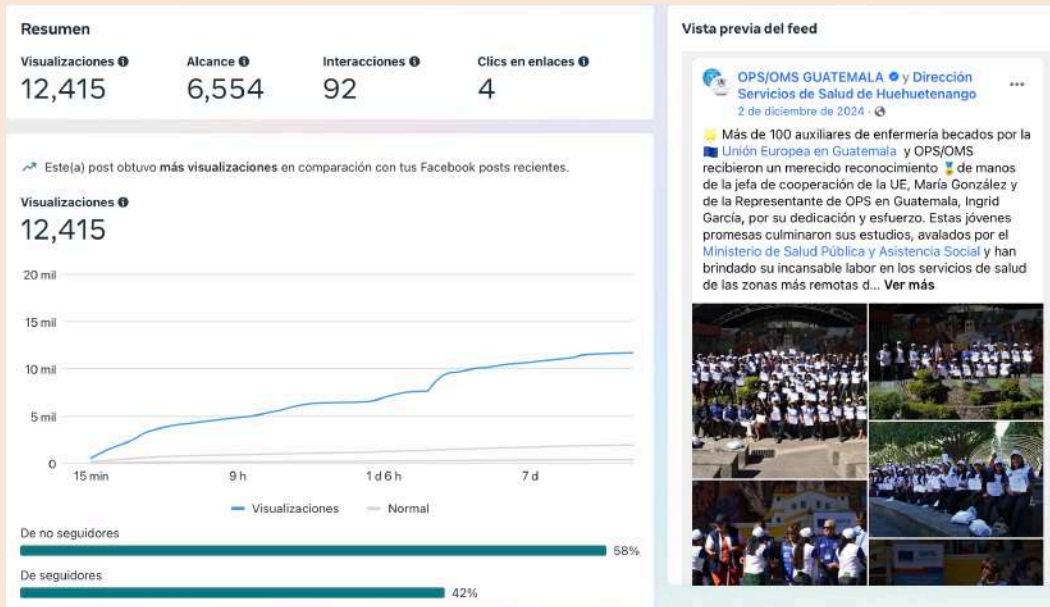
Resumen

| Visualizaciones | Alcance | Interacciones | Clics en enlaces |
|---|---|---|---|
| 12,415 | 6,554 | 92 | 4 |

Este(a) post obtuvo **más visualizaciones** en comparación con tus Facebook posts recientes.

Visualizaciones
12,415

20 mil
15 mil
10 mil
5 mil
0
15 min
9 h
1 d 6 h
7 d

Visualizaciones
Normal

De no seguidores
58%
De seguidores
42%

Vista previa del feed

OPS/OMS GUATEMALA y Dirección Servicios de Salud de Huehuetenango
2 de diciembre de 2024 ·

Más de 100 auxiliares de enfermería becados por la Unión Europea en Guatemala y OPS/OMS recibieron un merecido reconocimiento de manos de la jefa de cooperación de la UE, María González y de la Representante de OPS en Guatemala, Ingrid García, por su dedicación y esfuerzo. Estas jóvenes promesas culminaron sus estudios, avalados por el Ministerio de Salud Pública y Asistencia Social y han brindado su incansable labor en los servicios de salud de las zonas más remotas d... Ver más